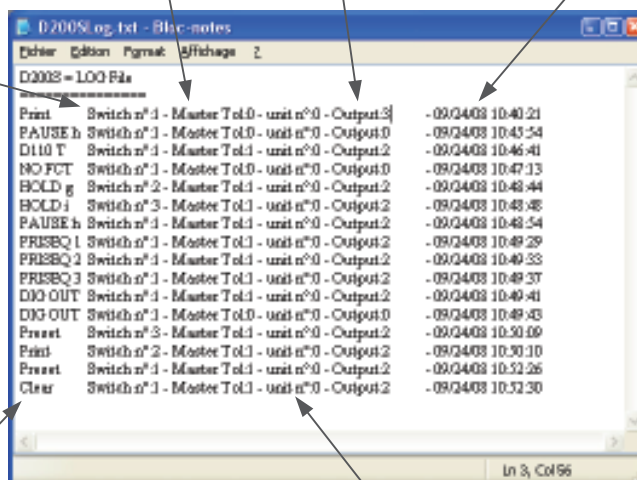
D200SLog.txt - Bloc-notes

Fichier Edition Format Affichage ?

D200S = LOG File
================

| | | |
|---|---|---|
| Print | Switch n°:1 - Master Tol:0 - unit n°:0 - Output:3 | - 09/24/08 10:40:21 |
| PAUSE h | Switch n°:1 - Master Tol:0 - unit n°:0 - Output:0 | - 09/24/08 10:45:54 |
| D110 T | Switch n°:1 - Master Tol:1 - unit n°:0 - Output:2 | - 09/24/08 10:46:41 |
| NO FCT | Switch n°:1 - Master Tol:0 - unit n°:0 - Output:0 | - 09/24/08 10:47:13 |
| HOLD g | Switch n°:2 - Master Tol:1 - unit n°:0 - Output:2 | - 09/24/08 10:48:44 |
| HOLD i | Switch n°:3 - Master Tol:1 - unit n°:0 - Output:2 | - 09/24/08 10:48:48 |
| PAUSE h | Switch n°:1 - Master Tol:1 - unit n°:0 - Output:2 | - 09/24/08 10:48:54 |
| PRISBQ 1 | Switch n°:1 - Master Tol:1 - unit n°:0 - Output:2 | - 09/24/08 10:49:29 |
| PRISBQ 2 | Switch n°:1 - Master Tol:1 - unit n°:0 - Output:2 | - 09/24/08 10:49:33 |
| PRISBQ 3 | Switch n°:1 - Master Tol:1 - unit n°:0 - Output:2 | - 09/24/08 10:49:37 |
| DIG OUT | Switch n°:1 - Master Tol:1 - unit n°:0 - Output:2 | - 09/24/08 10:49:41 |
| DIG OUT | Switch n°:1 - Master Tol:0 - unit n°:0 - Output:0 | - 09/24/08 10:49:43 |
| Preset | Switch n°:3 - Master Tol:1 - unit n°:0 - Output:2 | - 09/24/08 10:50:09 |
| Print | Switch n°:2 - Master Tol:1 - unit n°:0 - Output:2 | - 09/24/08 10:50:10 |
| Preset | Switch n°:1 - Master Tol:1 - unit n°:0 - Output:2 | - 09/24/08 10:52:26 |
| Clear | Switch n°:1 - Master Tol:1 - unit n°:0 - Output:2 | - 09/24/08 10:52:30 |

Ln 3, Col 96